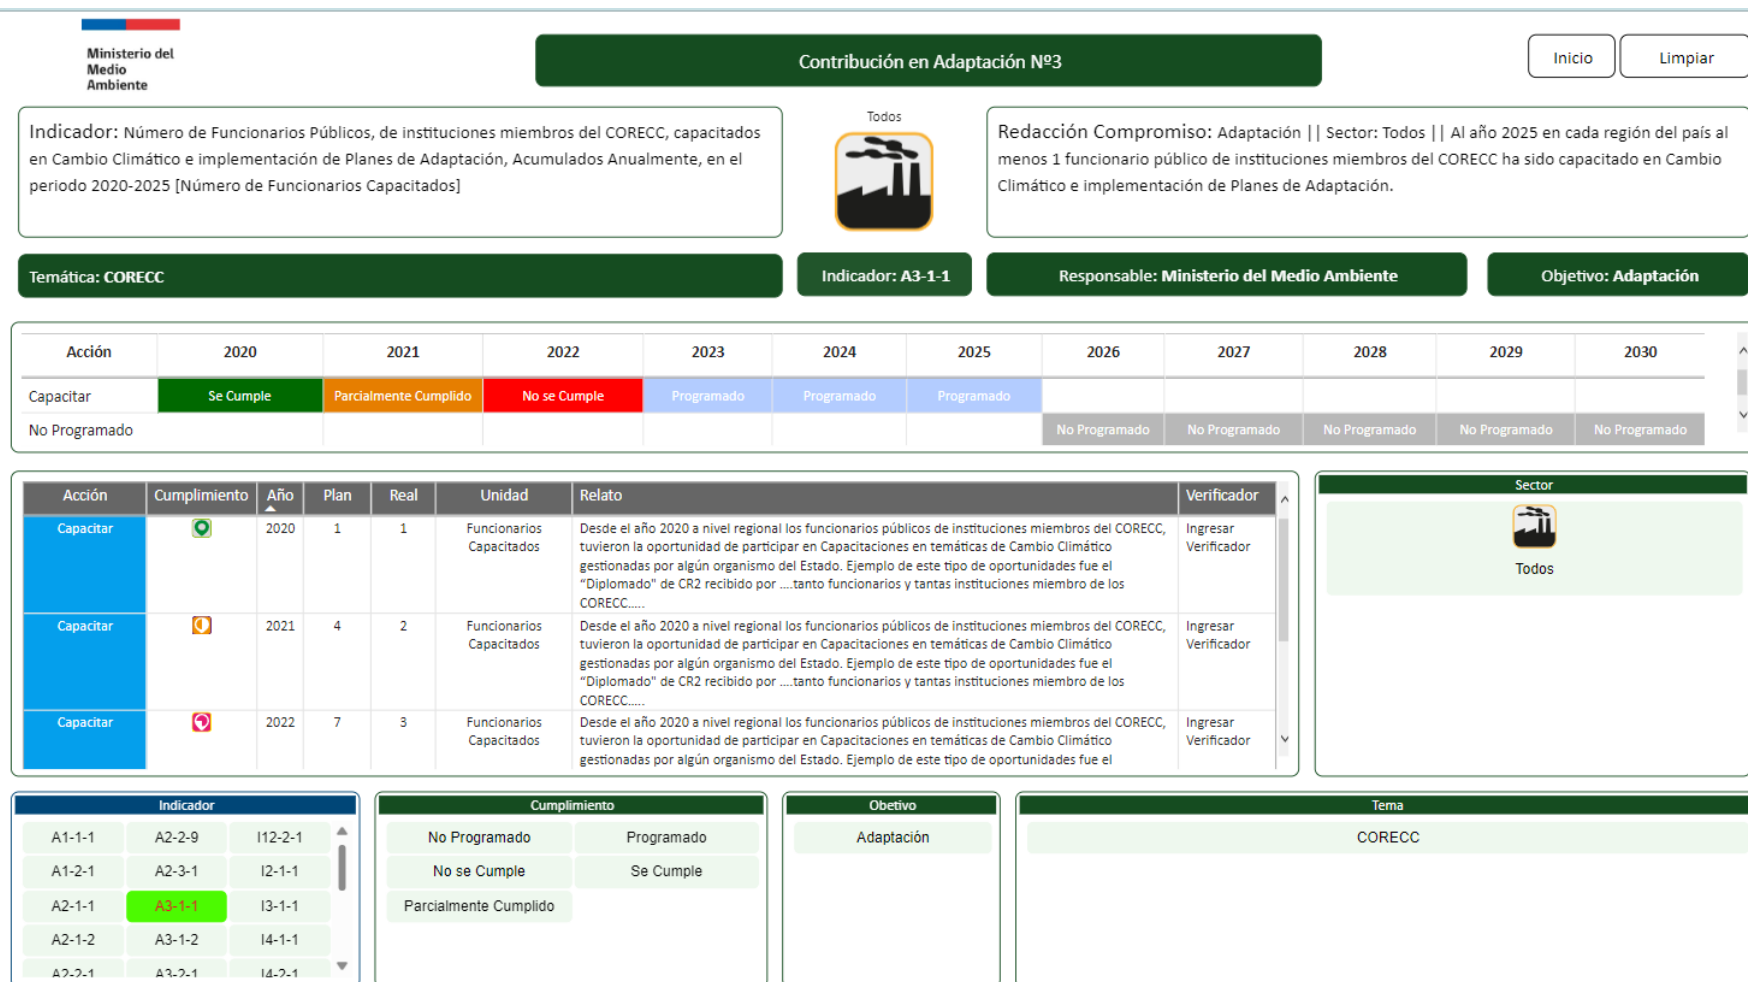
Ministerio del Medio Ambiente

Contribución en Adaptación Nº3

Inicio

Limpiar

Indicador: Número de Funcionarios Públicos, de instituciones miembros del CORECC, capacitados en Cambio Climático e implementación de Planes de Adaptación, Acumulados Anualmente, en el periodo 2020-2025 [Número de Funcionarios Capacitados]

Todos

Redacción Compromiso: Adaptación || Sector: Todos || Al año 2025 en cada región del país al menos 1 funcionario público de instituciones miembros del CORECC ha sido capacitado en Cambio Climático e implementación de Planes de Adaptación.

Temática: CORECC

Indicador: A3-1-1

Responsable: Ministerio del Medio Ambiente

Objetivo: Adaptación

| Acción | 2020 | 2021 | 2022 | 2023 | 2024 | 2025 | 2026 | 2027 | 2028 | 2029 | 2030 |
|---|---|---|---|---|---|---|---|---|---|---|---|
| Capacitar | Se Cumple | Parcialmente Cumplido | No se Cumple | Programado | Programado | Programado | | | | | |
| No Programado | | | | | | | No Programado | No Programado | No Programado | No Programado | No Programado |

| Acción | Cumplimiento | Año | Plan | Real | Unidad | Relato | Verificador |
|---|---|---|---|---|---|---|---|
| Capacitar | | 2020 | 1 | 1 | Funcionarios Capacitados | Desde el año 2020 a nivel regional los funcionarios públicos de instituciones miembros del CORECC, tuvieron la oportunidad de participar en Capacitaciones en temáticas de Cambio Climático gestionadas por algún organismo del Estado. Ejemplo de este tipo de oportunidades fue el "Diplomado" de CR2 recibido por ....tanto funcionarios y tantas instituciones miembro de los CORECC..... | Ingresar Verificador |
| Capacitar | | 2021 | 4 | 2 | Funcionarios Capacitados | Desde el año 2020 a nivel regional los funcionarios públicos de instituciones miembros del CORECC, tuvieron la oportunidad de participar en Capacitaciones en temáticas de Cambio Climático gestionadas por algún organismo del Estado. Ejemplo de este tipo de oportunidades fue el "Diplomado" de CR2 recibido por ....tanto funcionarios y tantas instituciones miembro de los CORECC..... | Ingresar Verificador |
| Capacitar | | 2022 | 7 | 3 | Funcionarios Capacitados | Desde el año 2020 a nivel regional los funcionarios públicos de instituciones miembros del CORECC, tuvieron la oportunidad de participar en Capacitaciones en temáticas de Cambio Climático gestionadas por algún organismo del Estado. Ejemplo de este tipo de oportunidades fue el | Ingresar Verificador |

Sector

Todos

Indicador

A1-1-1 A2-2-9 I12-2-1
A1-2-1 A2-3-1 I2-1-1
A2-1-1 A3-1-1 I3-1-1
A2-1-2 A3-1-2 I4-1-1
A2-2-1 A3-2-1 I4-2-1

Cumplimiento

No Programado
Programado
No se Cumple
Se Cumple
Parcialmente Cumplido

Obetivo

Adaptación

Tema

CORECC